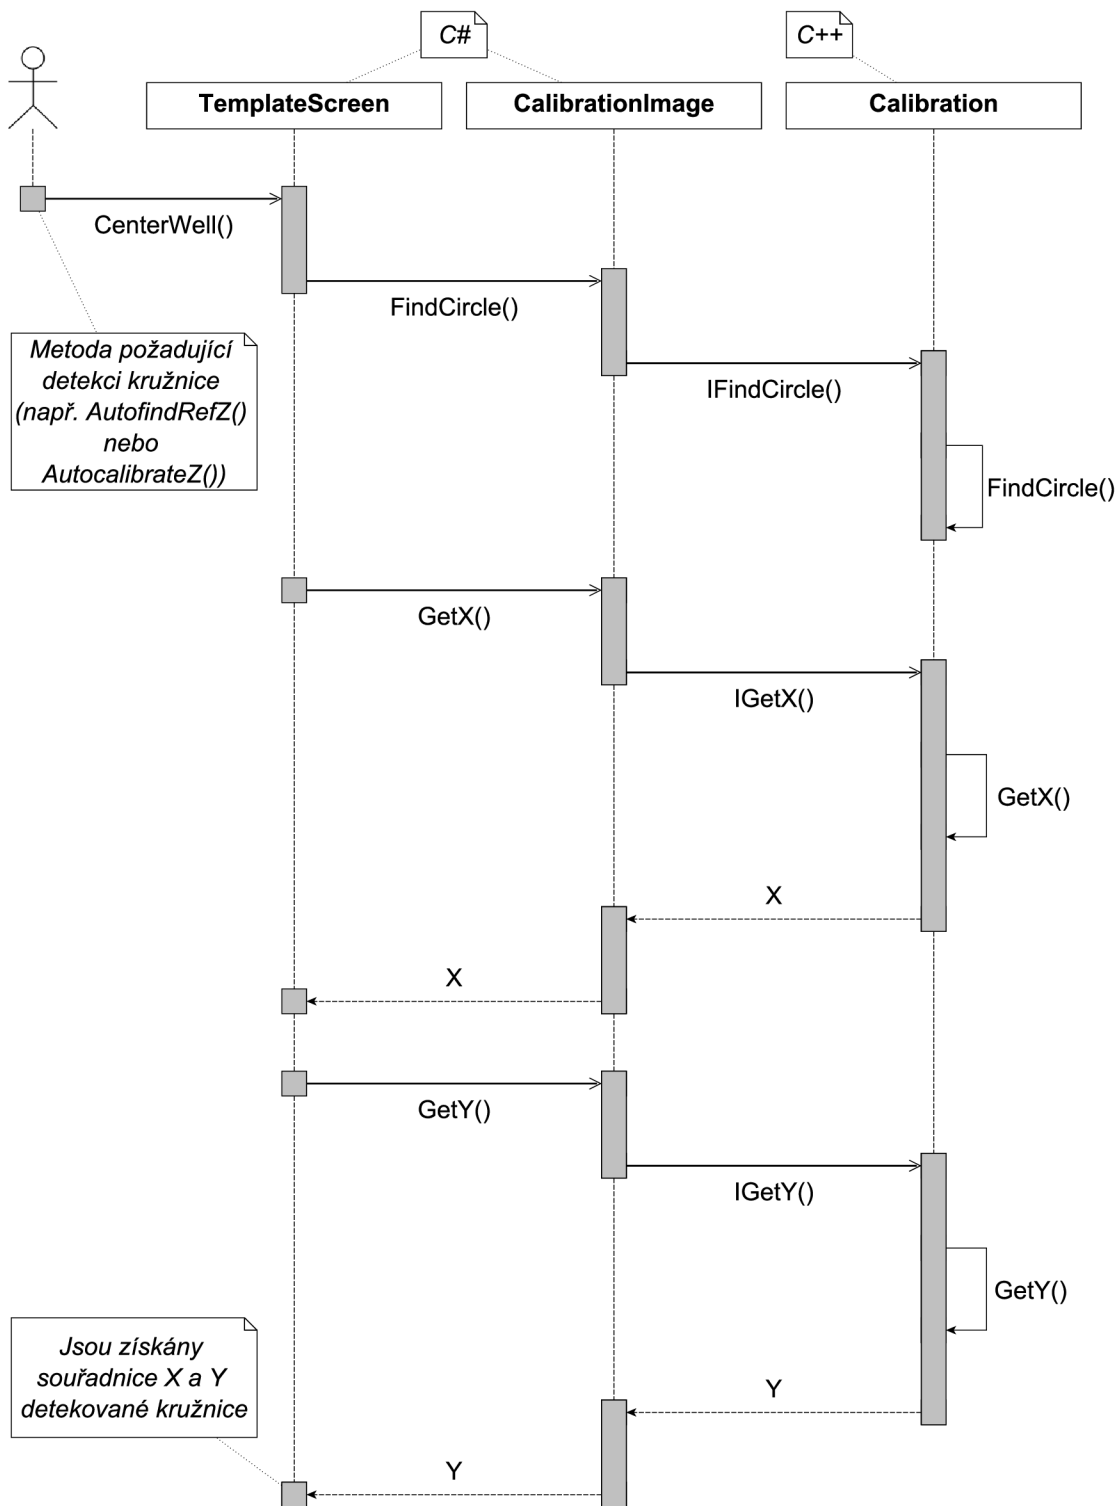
C#

C++

TemplateScreen

CalibrationImage

Calibration

CenterWell()

FindCircle()

Metoda požadující detekci kružnice (např. AutofindRefZ() nebo AutocalibrateZ())

IFindCircle()

FindCircle()

GetX()

IGetX()

GetX()

X

X

GetY()

IGetY()

GetY()

Jsou získány souřadnice X a Y detekované kružnice

Y

Y